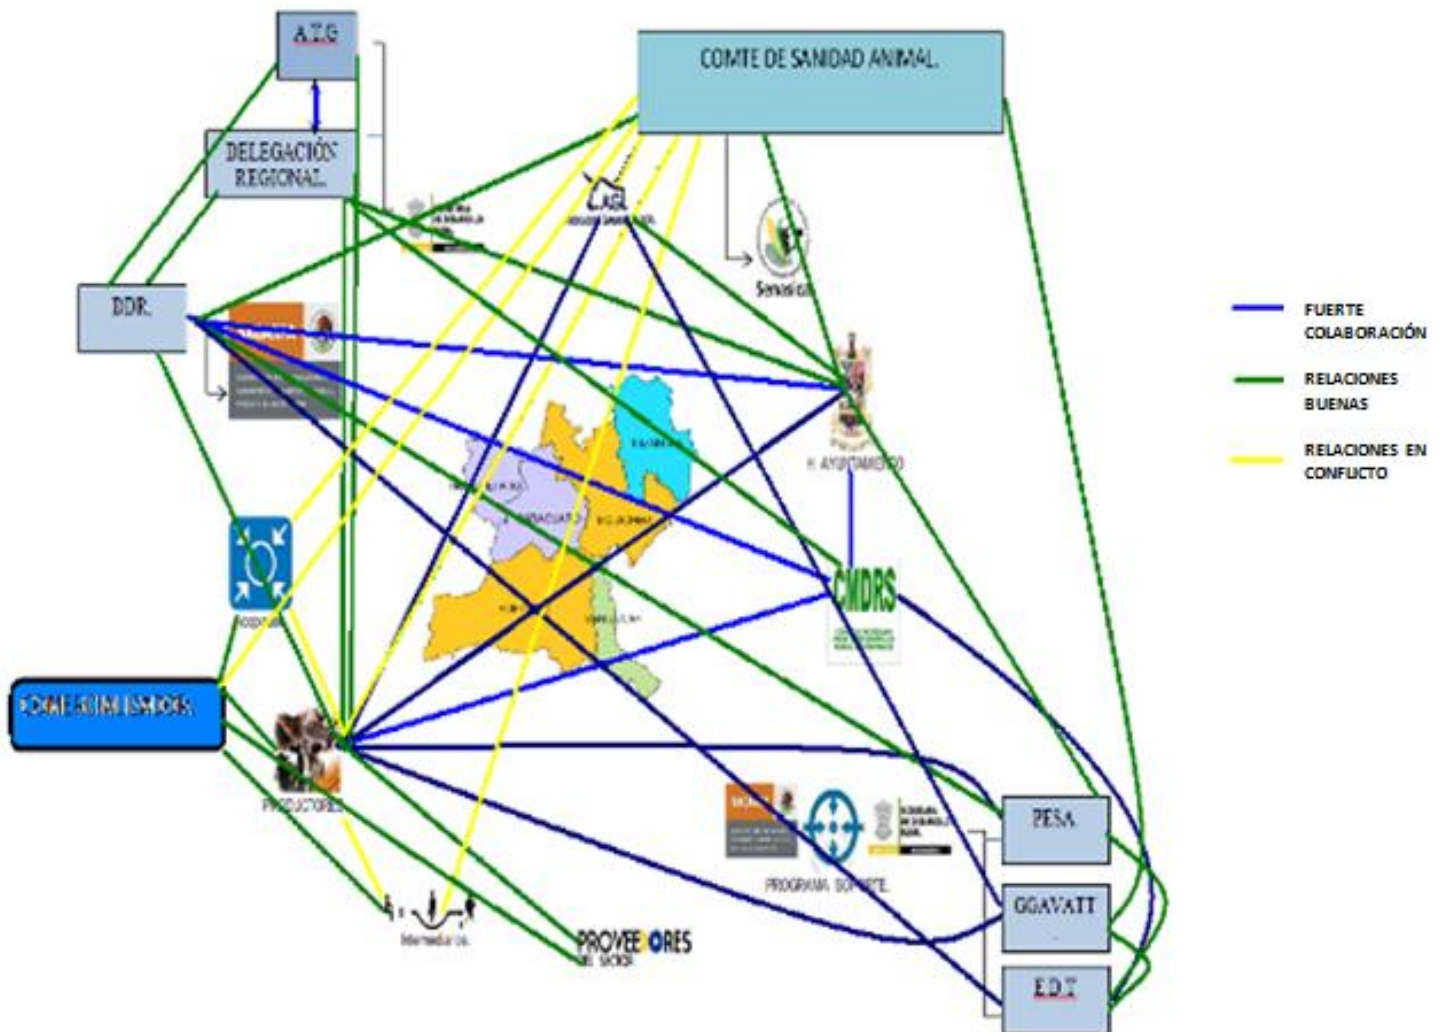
A.T.G

COMTE DE SANIDAD ANIMAL.

DELEGACIÓN REGIONAL.

CAEG

Senasica

DDR.

FUERTE COLABORACIÓN

RELACIONES BUENAS

RELACIONES EN CONFLICTO

H. AYUNTAMIENTO

CMDRS

COMISARIADOS

PRODUCTORES

PROGRAMA SOPORTE.

PESA

GGAVATT

E.D.T

Intermediarios

PROVEEDORES